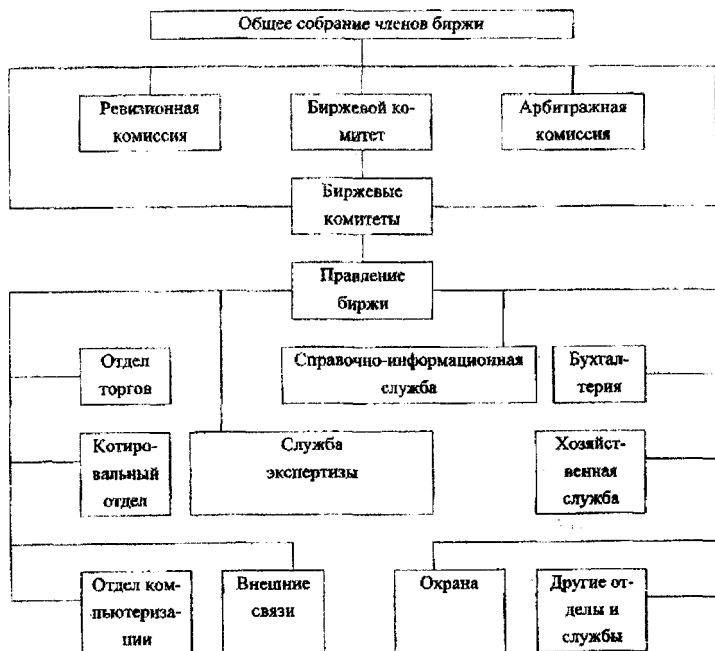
Общее собрание членов биржи

Ревизионная комиссия

Биржевой комитет

Арбитражная комиссия

Биржевые комитеты

Правление биржи

Отдел торгов

Справочно-информационная служба

Бухгалтерия

Котировальный отдел

Служба экспертизы

Хозяйственная служба

Отдел компьютеризации

Внешние связи

Охрана

Другие отделы и службы